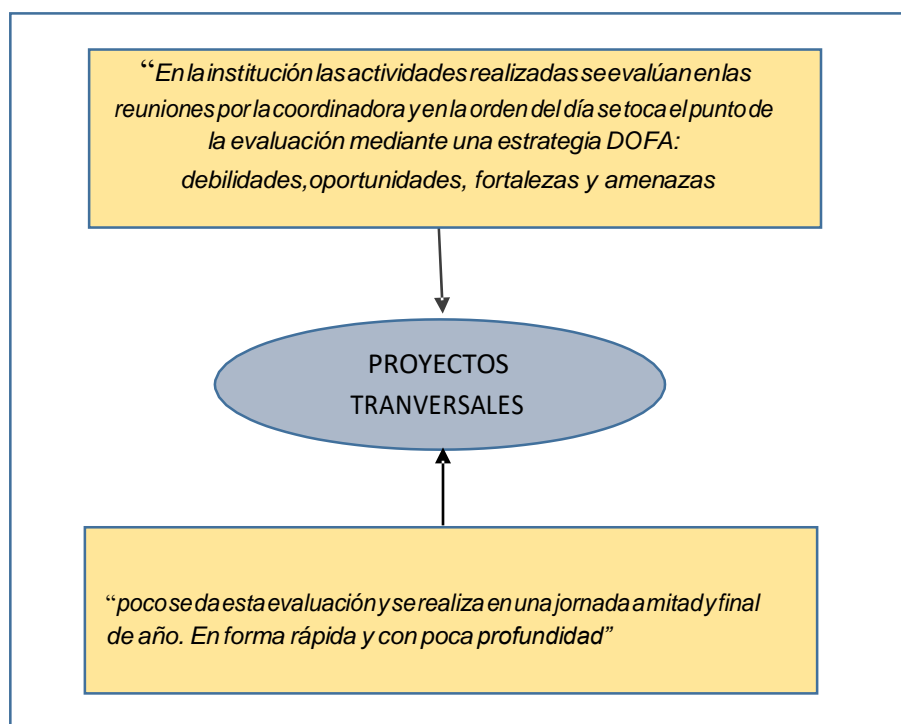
"En la institución las actividades realizadas se evalúan en las reuniones por la coordinadora y en la orden del día se toca el punto de la evaluación mediante una estrategia DOFA: debilidades,oportunidades, fortalezas y amenazas

PROYECTOS TRANVERSALES

"poco se da esta evaluación y se realiza en una jornada a mitad y final de año. En forma rápida y con poca profundidad"